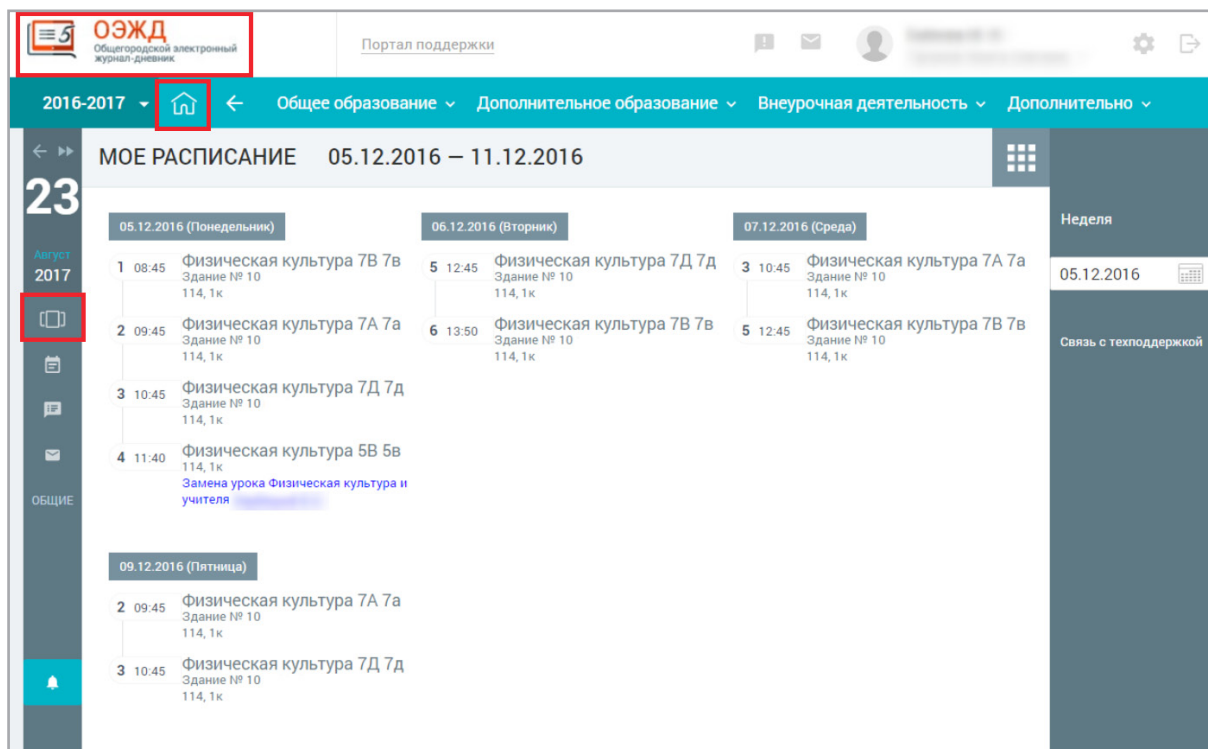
ОЭЖД
Общегородской электронный журнал-дневник

Портал поддержки

2016-2017

Общее образование
Дополнительное образование
Внеурочная деятельность
Дополнительно

23
Август
2017

ОБЩИЕ

МОЕ РАСПИСАНИЕ 05.12.2016 — 11.12.2016

05.12.2016 (Понедельник)
1 08:45 Физическая культура 7В 7в
Здание № 10
114, 1к
2 09:45 Физическая культура 7А 7а
Здание № 10
114, 1к
3 10:45 Физическая культура 7Д 7д
Здание № 10
114, 1к
4 11:40 Физическая культура 5В 5в
114, 1к
Замена урока Физическая культура и учителя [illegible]

06.12.2016 (Вторник)
5 12:45 Физическая культура 7Д 7д
Здание № 10
114, 1к
6 13:50 Физическая культура 7В 7в
Здание № 10
114, 1к

07.12.2016 (Среда)
3 10:45 Физическая культура 7А 7а
Здание № 10
114, 1к
5 12:45 Физическая культура 7В 7в
Здание № 10
114, 1к

09.12.2016 (Пятница)
2 09:45 Физическая культура 7А 7а
Здание № 10
114, 1к
3 10:45 Физическая культура 7Д 7д
Здание № 10
114, 1к

Неделя
05.12.2016
Связь с техподдержкой